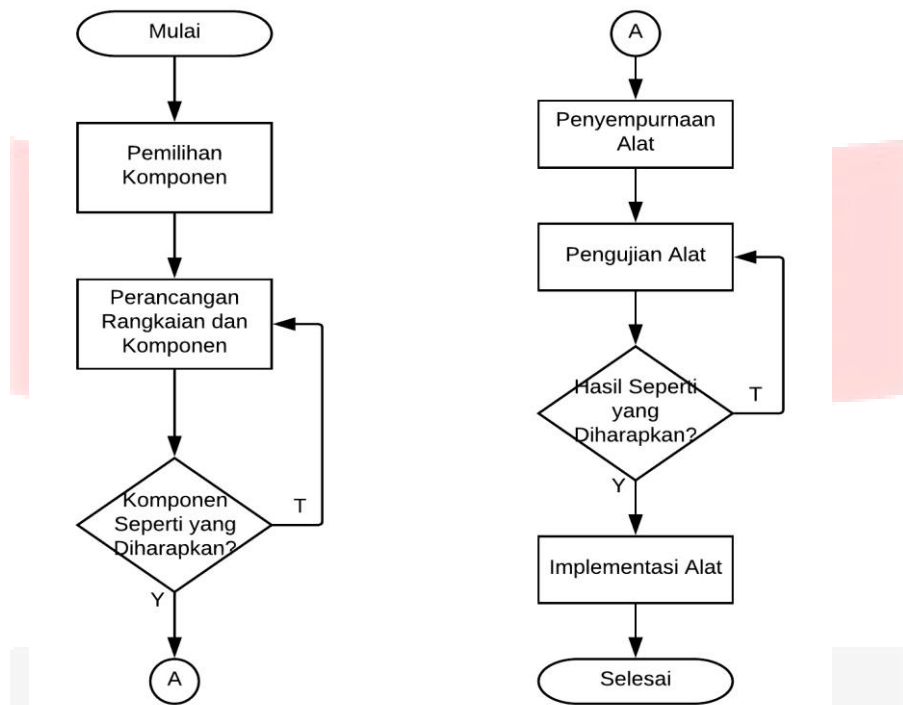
Mulai

Pemilihan Komponen

Perancangan Rangkaian dan Komponen

Komponen Seperti yang Diharapkan?

T

Y

A

A

Penyempurnaan Alat

Pengujian Alat

Hasil Seperti yang Diharapkan?

T

Y

Implementasi Alat

Selesai